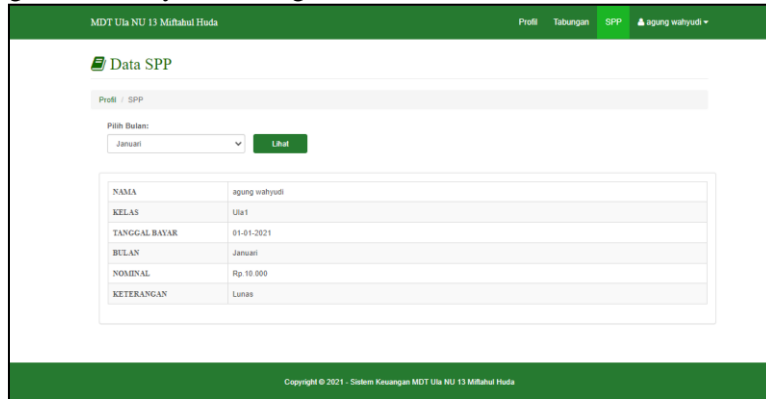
MDT Ula NU 13 Miftahul Huda

Profil Tabungan SPP agung wahyudi

Data SPP

Profil / SPP

Pilih Bulan:

Januari

Lihat

| NAMA | agung wahyudi |
|---|---|
| KELAS | Ula1 |
| TANGGAL BAYAR | 01-01-2021 |
| BULAN | Januari |
| NOMINAL | Rp.10.000 |
| KETERANGAN | Lunas |

Copyright © 2021 - Sistem Keuangan MDT Ula NU 13 Miftahul Huda